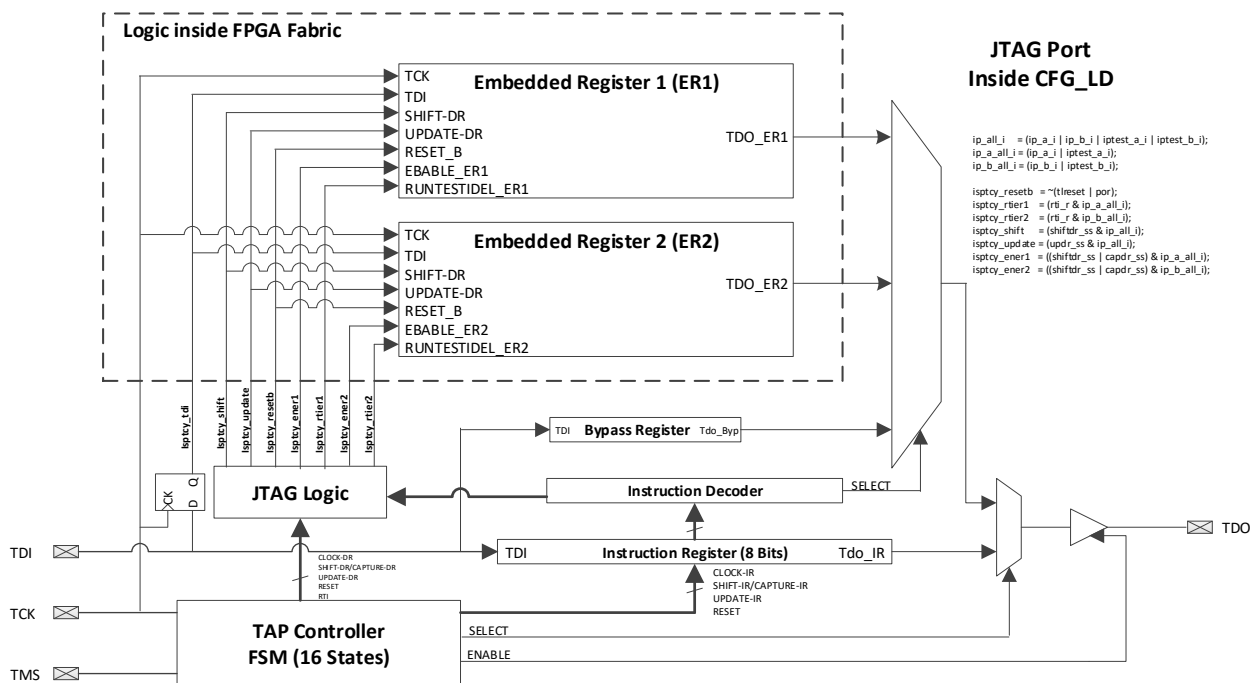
Logic inside FPGA Fabric

JTAG Port
Inside CFG_LD

TCK
TDI
SHIFT-DR
UPDATE-DR
RESET_B
EBABLE_ER1
RUNTESTIDEL_ER1
Embedded Register 1 (ER1)
TDO_ER1

TCK
TDI
SHIFT-DR
UPDATE-DR
RESET_B
EBABLE_ER2
RUNTESTIDEL_ER2
Embedded Register 2 (ER2)
TDO_ER2

ip_all_i = (ip_a_i | ip_b_i | iptest_a_i | iptest_b_i);
ip_a_all_i = (ip_a_i | iptest_a_i);
ip_b_all_i = (ip_b_i | iptest_b_i);

isptcy_resetb = ~(tlreset | por);
isptcy_rtier1 = (rti_r & ip_a_all_i);
isptcy_rtier2 = (rti_r & ip_b_all_i);
isptcy_shift = (shiftdr_ss & ip_all_i);
isptcy_update = (updr_ss & ip_all_i);
isptcy_ener1 = ((shiftdr_ss | capdr_ss) & ip_a_all_i);
isptcy_ener2 = ((shiftdr_ss | capdr_ss) & ip_b_all_i);

isptcy_tdi
isptcy_shift
isptcy_update
isptcy_resetb
isptcy_ener1
isptcy_rtier1
isptcy_ener2
isptcy_rtier2

TDI Bypass Register Tdo_Byp

CK Q
D

JTAG Logic

Instruction Decoder
SELECT

TDI
CLOCK-DR
SHIFT-DR/CAPTURE-DR
UPDATE-DR
RESET
RTI

TDI Instruction Register (8 Bits) Tdo_IR

CLOCK-IR
SHIFT-IR/CAPTURE-IR
UPDATE-IR
RESET

TDO

TCK

TAP Controller
FSM (16 States)
SELECT
ENABLE

TMS